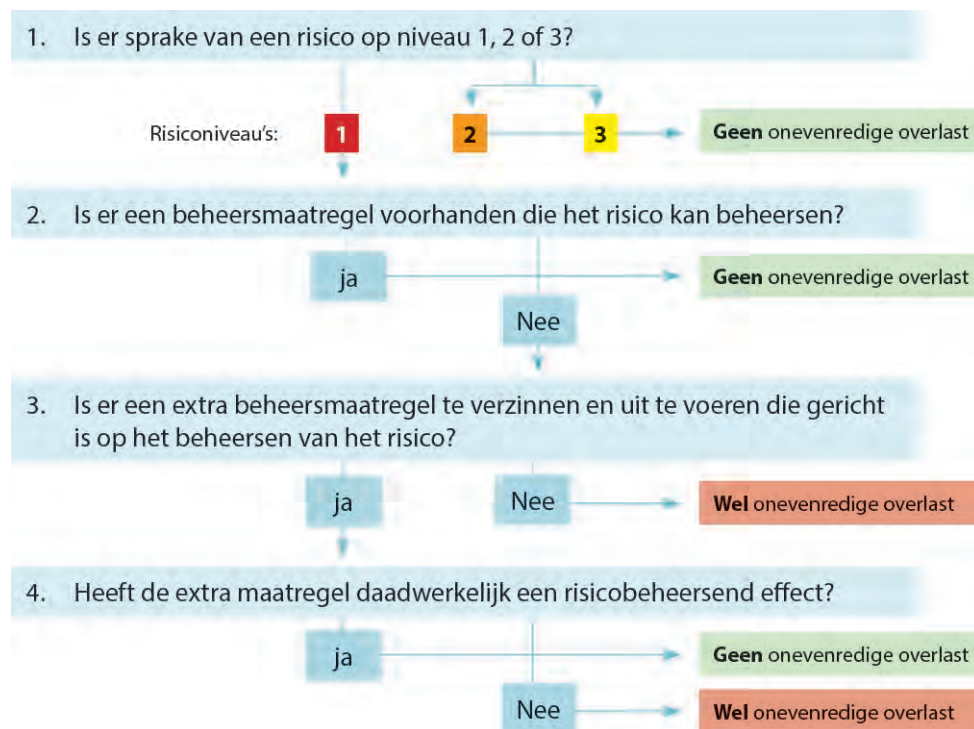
1. Is er sprake van een risico op niveau 1, 2 of 3?

Risiconiveau's: 1 2 3 Geen onevenredige overlast

2. Is er een beheersmaatregel voorhanden die het risico kan beheersen?

ja Geen onevenredige overlast

Nee

3. Is er een extra beheersmaatregel te verzinnen en uit te voeren die gericht is op het beheersen van het risico?

ja Nee Wel onevenredige overlast

4. Heeft de extra maatregel daadwerkelijk een risicobeheersend effect?

ja Geen onevenredige overlast

Nee Wel onevenredige overlast